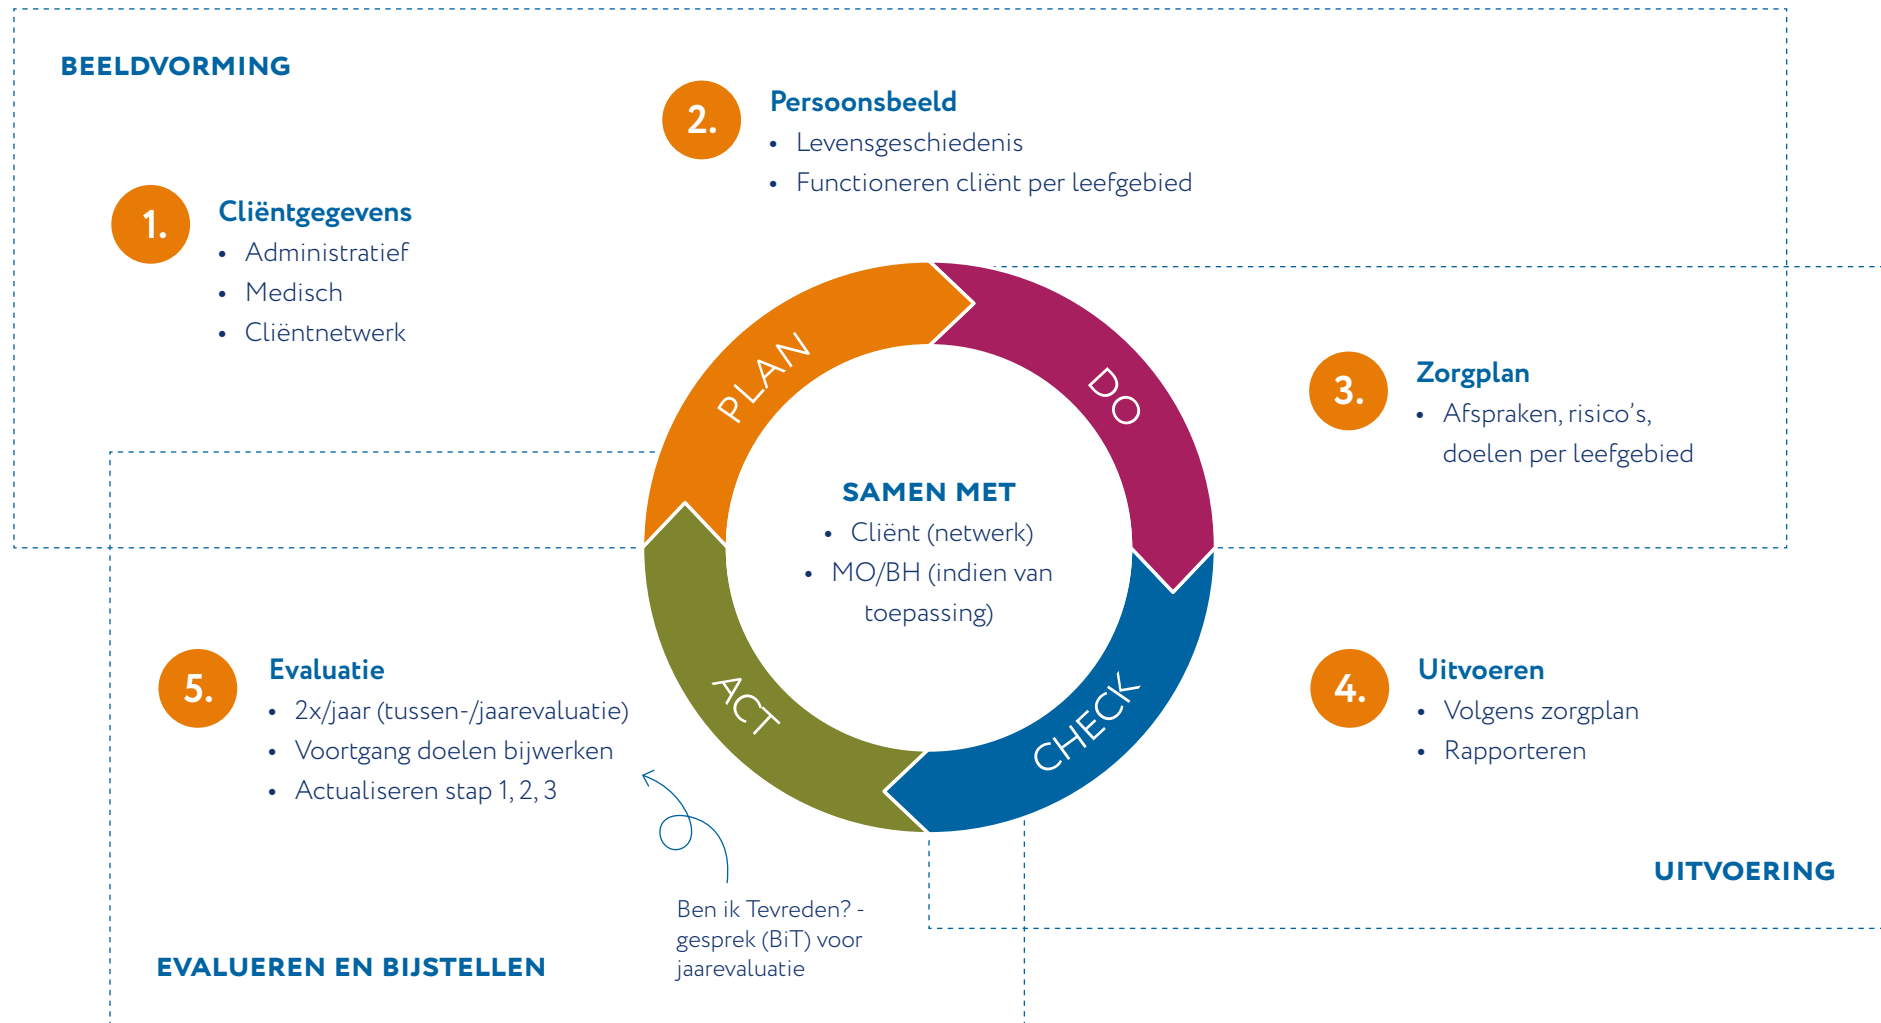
BEELDVORMING

2. Persoonsbeeld
• Levensgeschiedenis
• Functioneren cliënt per leefgebied

1. Cliëntgegevens
• Administratief
• Medisch
• Cliëntnetwerk

PLAN

DO

3. Zorgplan
• Afspraken, risico's, doelen per leefgebied

SAMEN MET
• Cliënt (netwerk)
• MO/BH (indien van toepassing)

5. Evaluatie
• 2x/jaar (tussen-/jaarevaluatie)
• Voortgang doelen bijwerken
• Actualiseren stap 1, 2, 3

ACT

CHECK

4. Uitvoeren
• Volgens zorgplan
• Rapporteren

UITVOERING

Ben ik Tevreden? - gesprek (BiT) voor jaarevaluatie

EVALUEREN EN BIJSTELLEN